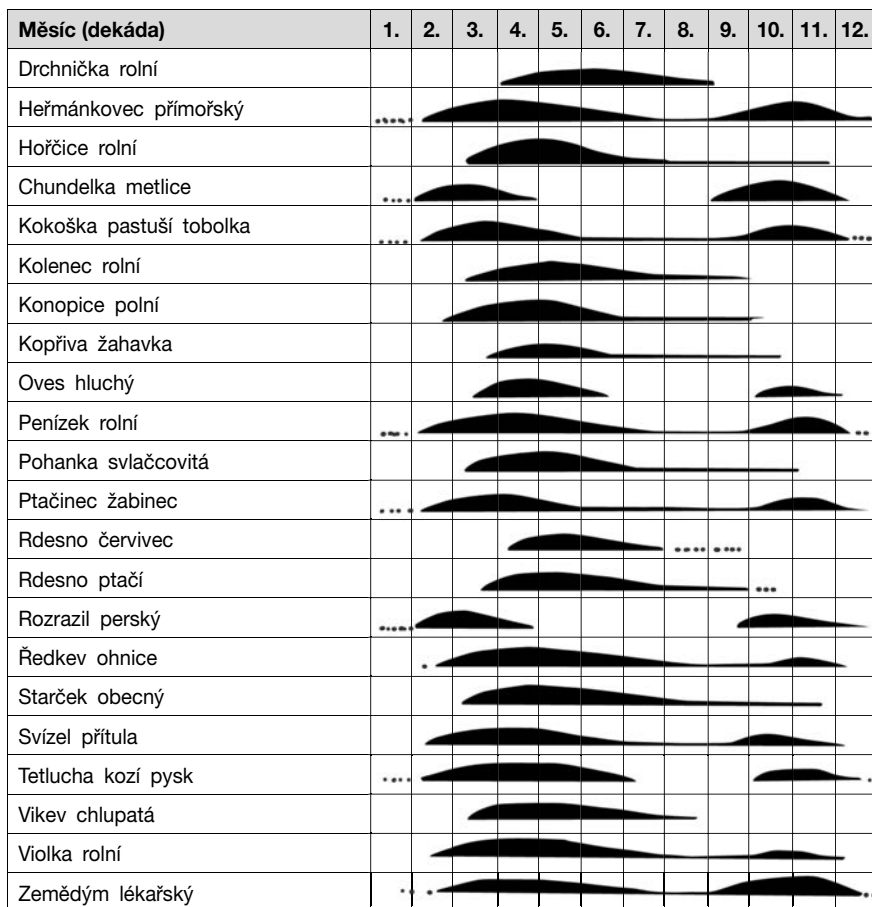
| Měsíc (dekáda) | 1. | 2. | 3. | 4. | 5. | 6. | 7. | 8. | 9. | 10. | 11. | 12. |
|---|---|---|---|---|---|---|---|---|---|---|---|---|
| Drchnička rolní | | | | | | | | | | | | |
| Heřmánkovec přímořský | | | | | | | | | | | | |
| Hořčice rolní | | | | | | | | | | | | |
| Chundelka metlice | | | | | | | | | | | | |
| Kokoška pastuší tobolka | | | | | | | | | | | | |
| Kolenec rolní | | | | | | | | | | | | |
| Konopice polní | | | | | | | | | | | | |
| Kopřiva žahavka | | | | | | | | | | | | |
| Oves hluchý | | | | | | | | | | | | |
| Penízek rolní | | | | | | | | | | | | |
| Pohanka svlačcovitá | | | | | | | | | | | | |
| Ptačinec žabinec | | | | | | | | | | | | |
| Rdesno červivec | | | | | | | | | | | | |
| Rdesno ptačí | | | | | | | | | | | | |
| Rozrazil perský | | | | | | | | | | | | |
| Ředkev ohnice | | | | | | | | | | | | |
| Starček obecný | | | | | | | | | | | | |
| Svízel přítula | | | | | | | | | | | | |
| Tetlucha kozí pysk | | | | | | | | | | | | |
| Vikev chlupatá | | | | | | | | | | | | |
| Violka rolní | | | | | | | | | | | | |
| Zemědým lékařský | | | | | | | | | | | | |